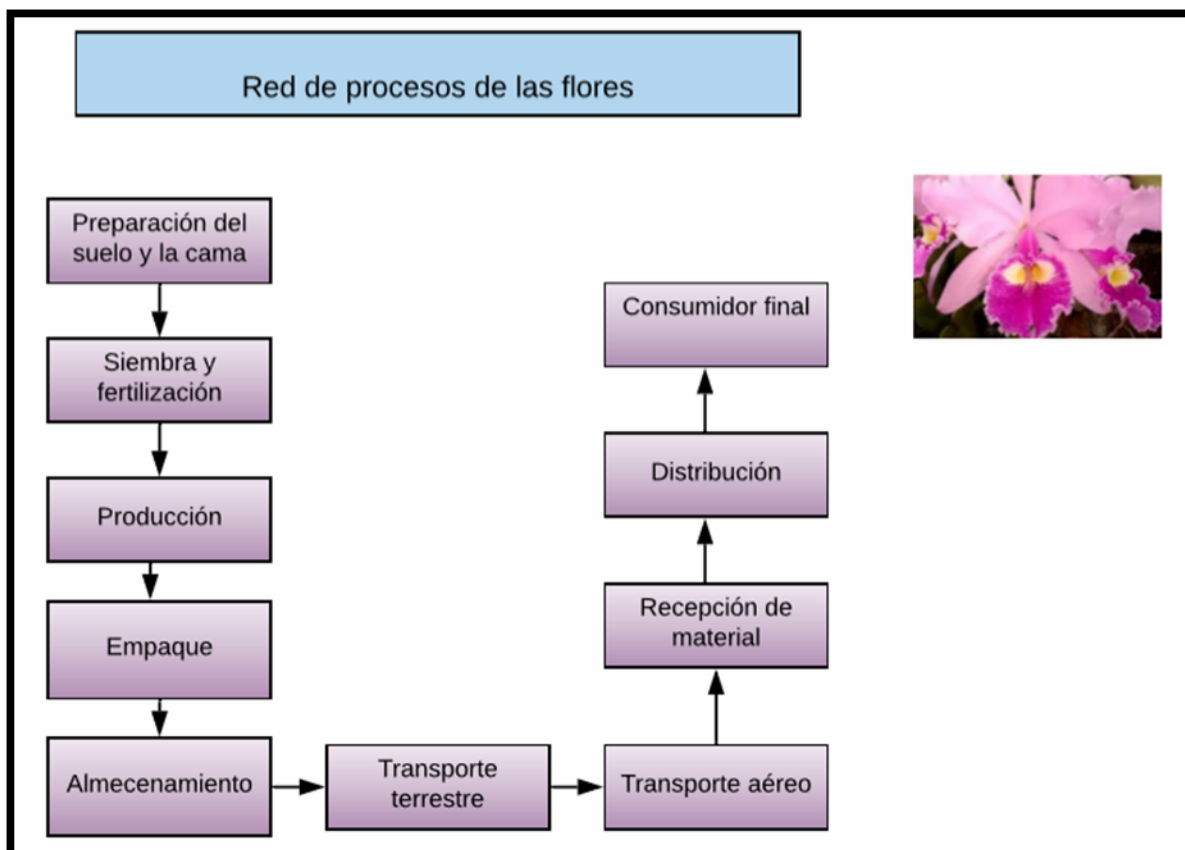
Red de procesos de las flores

Preparación del suelo y la cama

Siembra y fertilización

Producción

Empaque

Almecenamiento

Transporte terrestre

Transporte aéreo

Recepción de material

Distribución

Consumidor final